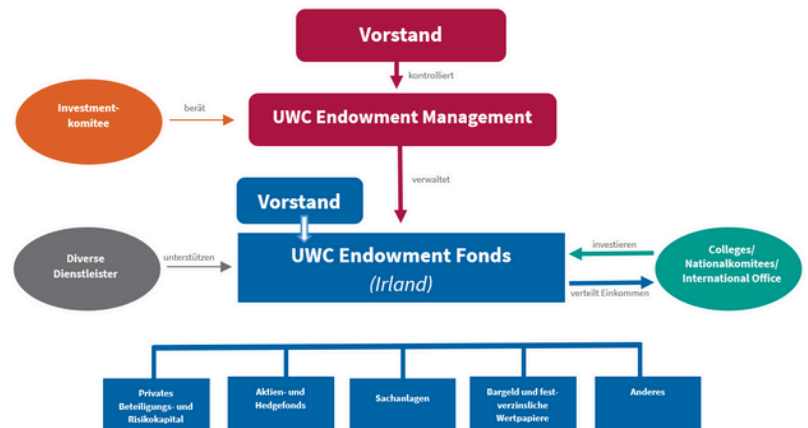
Vorstand

kontrolliert

Investment-komitee

berät

UWC Endowment Management

verwaltet

Vorstand

Diverse Dienstleister

unterstützen

UWC Endowment Fonds

(Irland)

investieren

verteilt Einkommen

Colleges/ Nationalkomitees/ International Office

Privates Beteiligungs- und Risikokapital

Aktien- und Hedgefonds

Sachanlagen

Bargeld und festverzinsliche Wertpapiere

Anderes